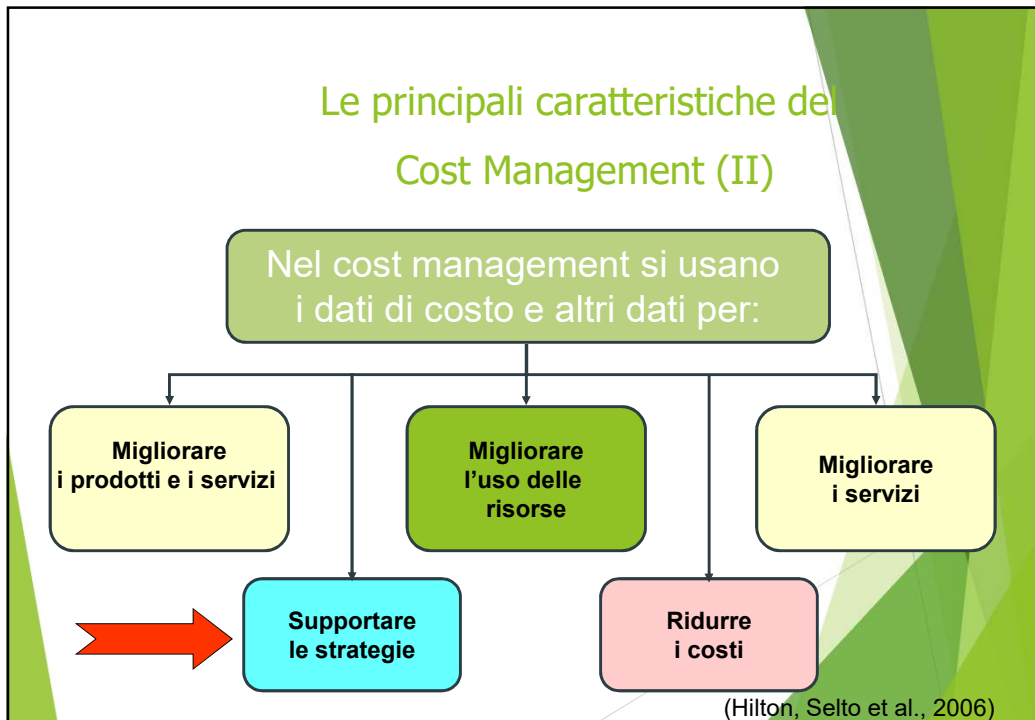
Le principali caratteristiche del Cost Management (II)

Nel cost management si usano i dati di costo e altri dati per:

Migliorare i prodotti e i servizi

Migliorare l'uso delle risorse

Migliorare i servizi

Supportare le strategie

Ridurre i costi

(Hilton, Selto et al., 2006)